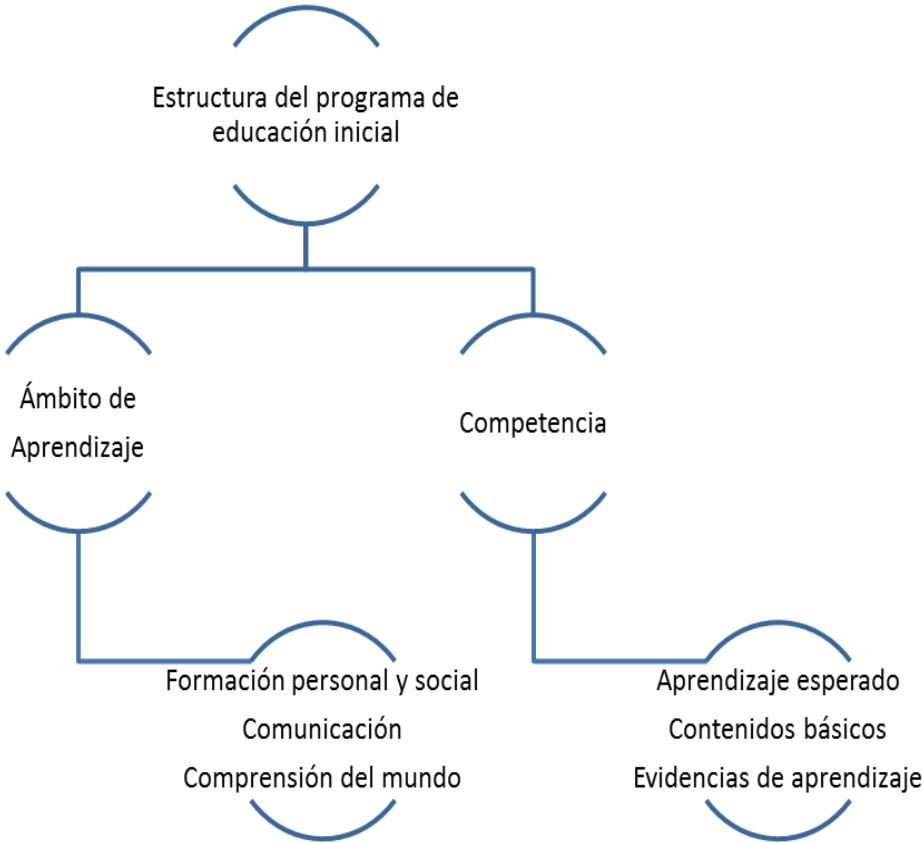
Estructura del programa de educación inicial

Ámbito de Aprendizaje

Competencia

Formación personal y social
Comunicación
Comprensión del mundo

Aprendizaje esperado
Contenidos básicos
Evidencias de aprendizaje